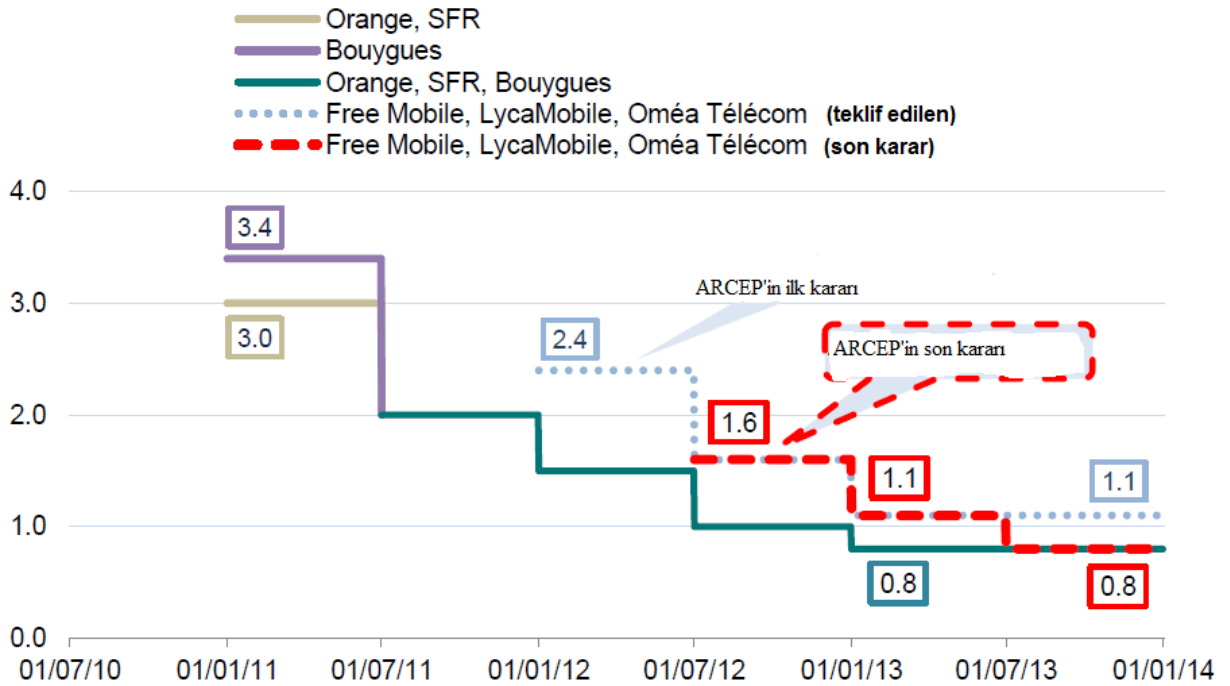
Orange, SFR
Bouygues
Orange, SFR, Bouygues
Free Mobile, LycaMobile, Oméa Télécom (teklif edilen)
Free Mobile, LycaMobile, Oméa Télécom (son karar)

4.0
3.0
2.0
1.0
0.0

3.4
3.0
ARCEP'in ilk kararı
2.4
ARCEP'in son kararı
1.6
1.1
1.1
0.8
0.8

01/07/10
01/01/11
01/07/11
01/01/12
01/07/12
01/01/13
01/07/13
01/01/14